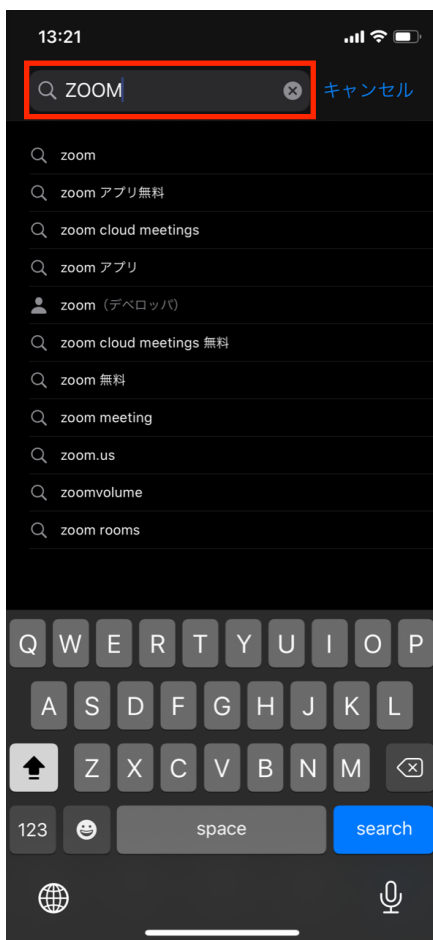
13:21

ZOOM

キャンセル

zoom

zoom アプリ無料

zoom cloud meetings

zoom アプリ

zoom（デベロッパ）

zoom cloud meetings 無料

zoom 無料

zoom meeting

zoom.us

zoomvolume

zoom rooms

Q W E R T Y U I O P

A S D F G H J K L

Z X C V B N M

123

space

search